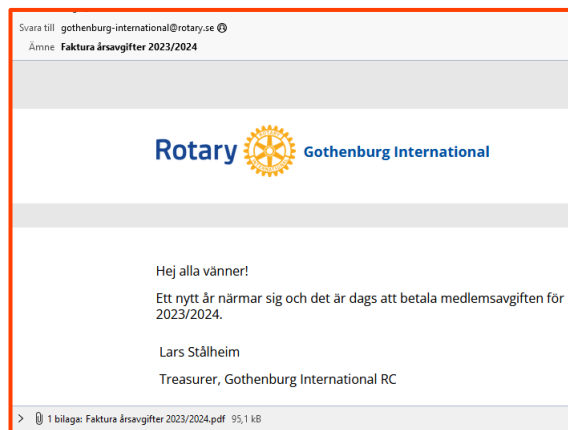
Svara till gothenburg-international@rotary.se
Ämne Faktura årsavgifter 2023/2024

Rotary Gothenburg International

Hej alla vänner!

Ett nytt år närmar sig och det är dags att betala medlemsavgiften för 2023/2024.

Lars Stålheim

Treasurer, Gothenburg International RC

1 bilaga: Faktura årsavgifter 2023/2024.pdf 95,1 kB